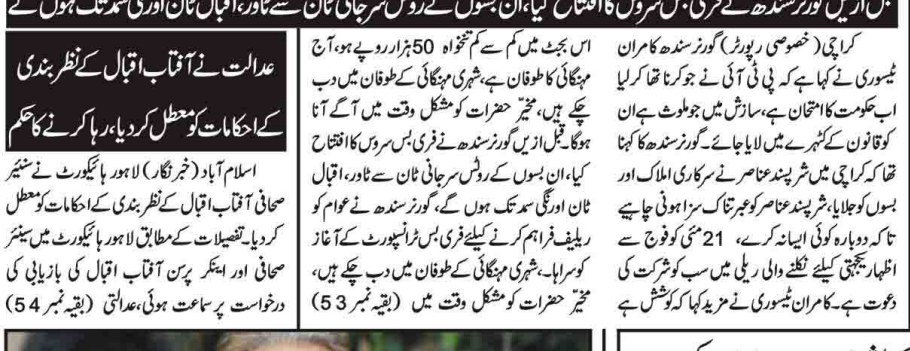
بل ازیں گورنر سندھ نے فری بس سروس کا افتتاح کیا، ان بسوں کے روٹس سرجانی ٹاؤن سے ٹاور، اقبال ٹاؤن اور نگی سمد تک ہوں گے

کراچی (خصوصی رپورٹر) گورنر سندھ کامران ٹیسوری نے کہا ہے کہ پی ٹی آئی نے جو کرنا تھا کرلیا اب حکومت کا امتحان ہے، سازش میں جو ملوث ہے ان کو قانون کے کٹہرے میں لایا جائے۔ گورنر سندھ کا کہنا تھا کہ کراچی میں شرپسند عناصر نے سرکاری املاک اور بسوں کو جلایا، شرپسند عناصر کو عبرتناک سزا ہونی چاہیے تاکہ دوبارہ کوئی ایسا نہ کرے، 21 مئی کو فوج سے اظہار یکجہتی کیلئے نکلنے والی ریلی میں سب کو شرکت کی دعوت ہے۔ کامران ٹیسوری نے مزید کہا کہ کوشش ہے

اس بجٹ میں کم سے کم تنخواہ 50 ہزار روپے ہو، آج مہنگائی کا طوفان ہے، شہری مہنگائی کے طوفان میں دب چکے ہیں، مخیر حضرات کو مشکل وقت میں آگے آنا ہوگا۔ قبل ازیں گورنر سندھ نے فری بس سروس کا افتتاح کیا، ان بسوں کے روٹس سرجانی ٹاؤن سے ٹاور، اقبال ٹاؤن اور نگی سمد تک ہوں گے، گورنر سندھ نے عوام کو ریلیف فراہم کرنے کیلئے فری بس ٹرانسپورٹ کے آغاز کو سراہا، شہری مہنگائی کے طوفان میں دب چکے ہیں، مخیر حضرات کو مشکل وقت میں (بقیہ نمبر 53)

عدالت نے آفتاب اقبال کے نظر بندی کے احکامات کو معطل کر دیا، رہا کرنے کا حکم

اسلام آباد (خبر نگار) لاہور ہائیکورٹ نے سنیئر صحافی آفتاب اقبال کے نظر بندی کے احکامات کو معطل کر دیا۔ تفصیلات کے مطابق لاہور ہائیکورٹ میں سنیئر صحافی اور اینکر پرسن آفتاب اقبال کی بازیابی کی درخواست پر سماعت ہوئی، عدالتی (بقیہ نمبر 54)